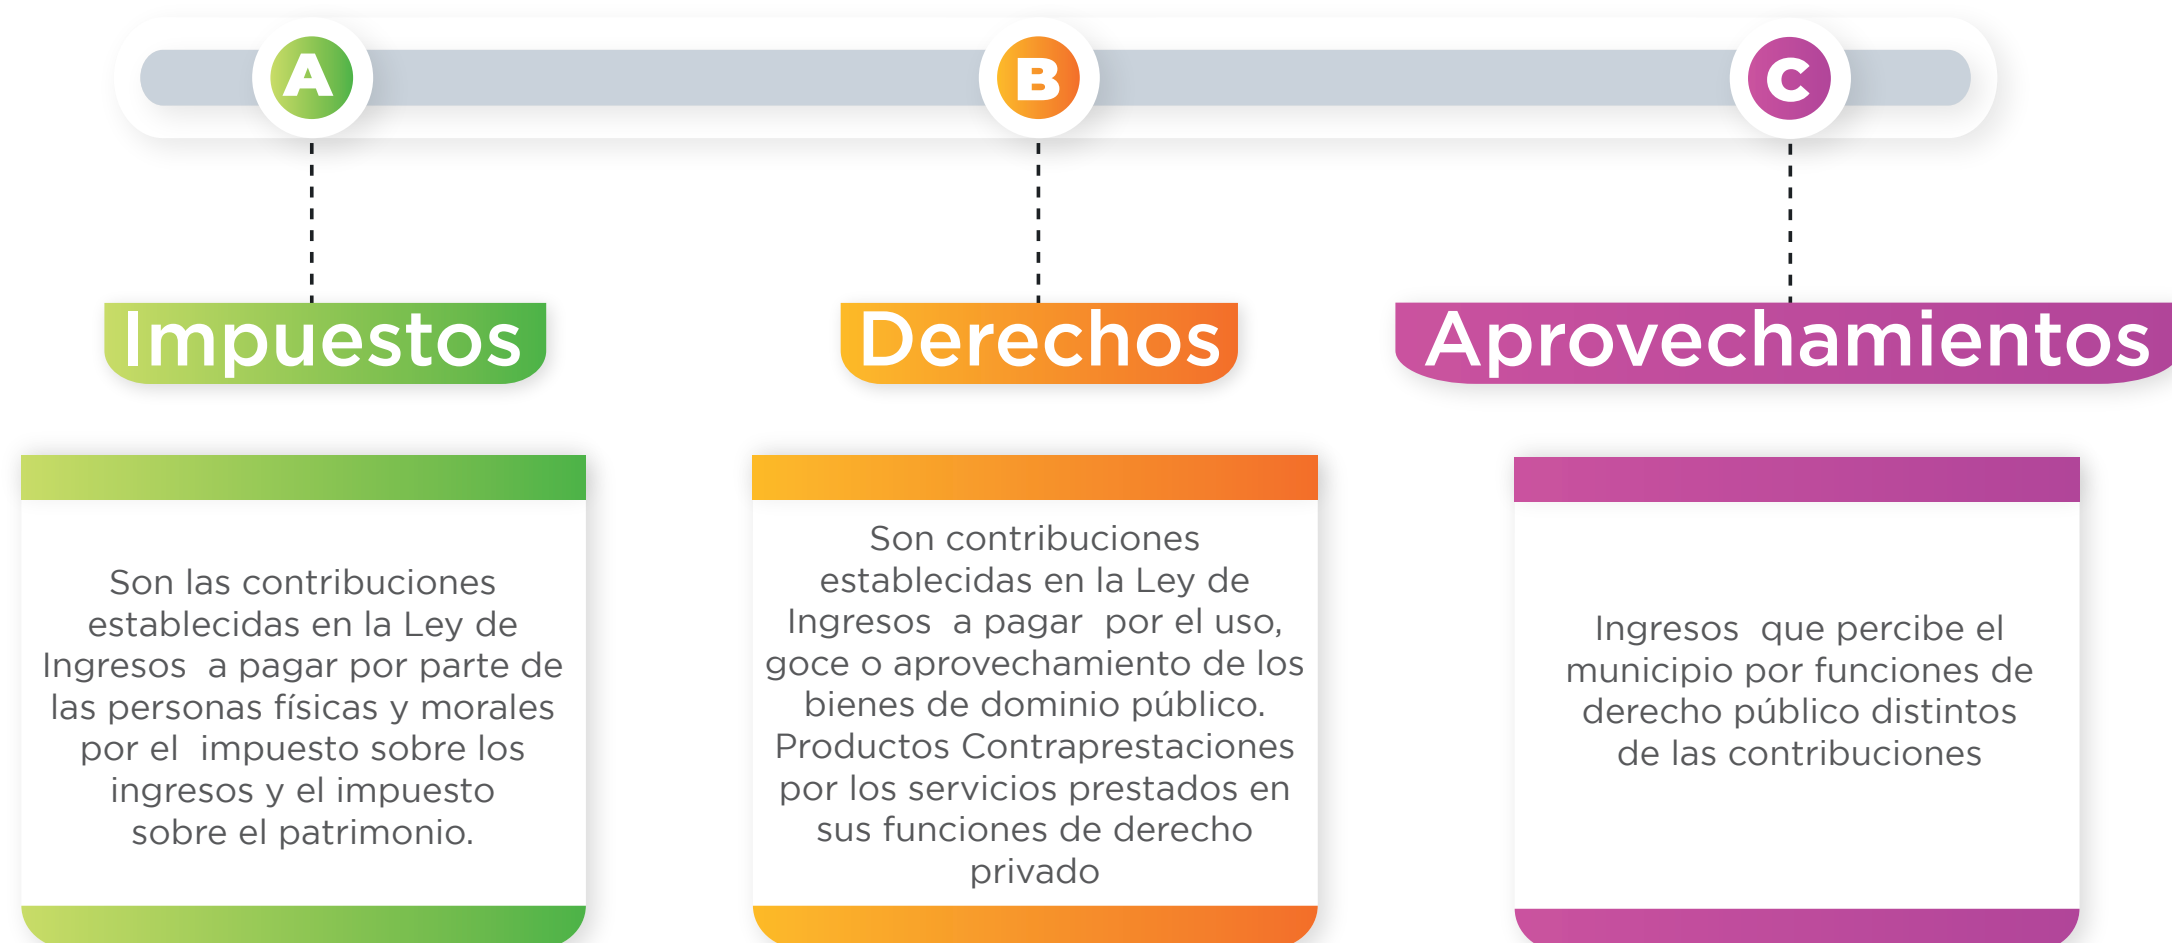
A

B

C

Impuestos

Son las contribuciones establecidas en la Ley de Ingresos a pagar por parte de las personas físicas y morales por el impuesto sobre los ingresos y el impuesto sobre el patrimonio.

Derechos

Son contribuciones establecidas en la Ley de Ingresos a pagar por el uso, goce o aprovechamiento de los bienes de dominio público. Productos Contraprestaciones por los servicios prestados en sus funciones de derecho privado

Aprovechamientos

Ingresos que percibe el municipio por funciones de derecho público distintos de las contribuciones